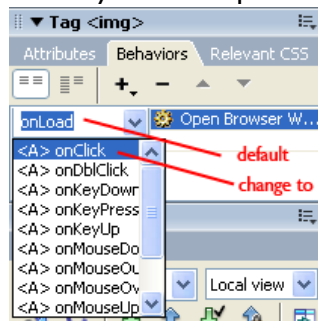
▼ Tag <img>
Attributes Behaviors Relevant CSS
+ −
onLoad
Open Browser W...
default
change to
<A> onClick
<A> onDblClick
<A> onKeyDown
<A> onKeyPress
<A> onKeyUp
<A> onMouseDo
<A> onMouseOu
<A> onMouseOv
<A> onMouseUp
Local view